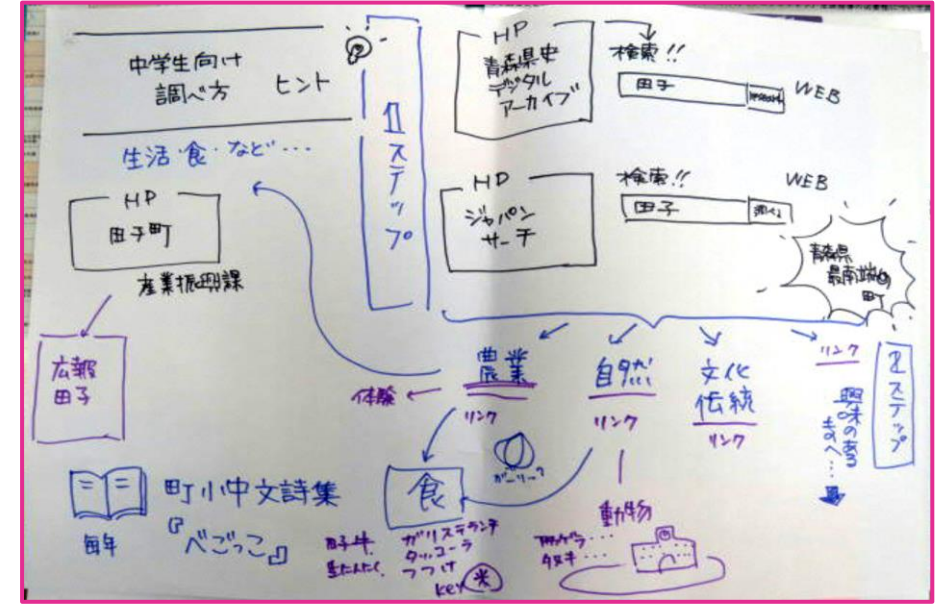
中学生向け
調べ方　ヒント

生活・食・など・・・

HP
田子町

産業振興課

広報
田子

1ステップ

HP
青森県史
デジタル
アーカイブ

検索!!
田子

WEB

HP
ジャパン
サーチ

検索!!
田子

WEB

青森県
最南端の町

農業
リンク

自然
リンク

文化
伝統
リンク

リンク
興味のあるものへ・・・

2ステップ

体験

ガーリック

食

動物

町小中文詩集
『べごっこ』

毎年

田子牛
黒にんにく

ガリステランチ
タッコーラ
つつけ

KEY 米

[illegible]・・・
タヌキ・・・